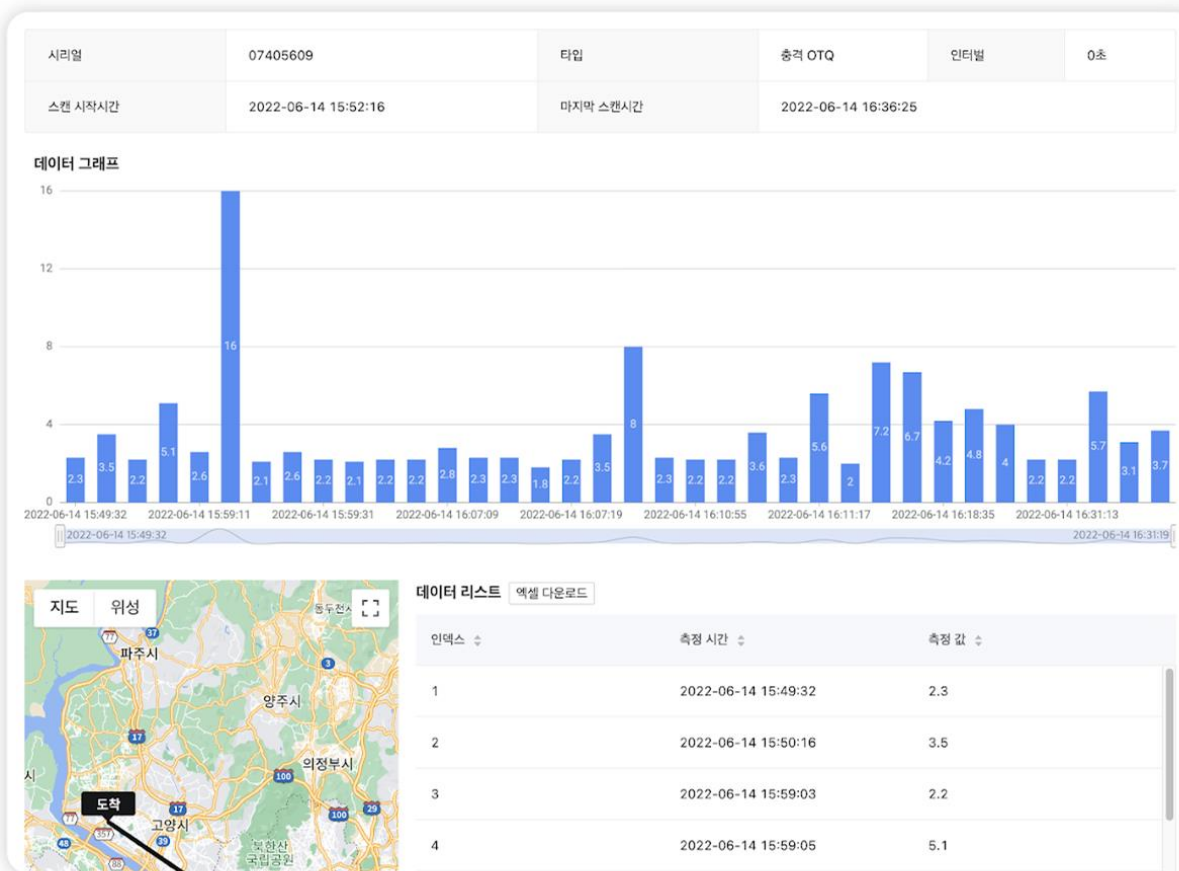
| 시리얼 | 07405609 | 타입 | 충격 OTQ | 인터벌 | 0초 |
|---|---|---|---|---|---|
| 스캔 시작시간 | 2022-06-14 15:52:16 | 마지막 스캔시간 | 2022-06-14 16:36:25 | | |

데이터 그래프

16
12
8
4
0

2.3 3.5 2.2 5.1 2.6 16 2.1 2.6 2.2 2.1 2.2 2.2 2.8 2.3 2.3 1.8 2.2 3.5 8 2.3 2.2 2.2 3.6 2.3 5.6 2 7.2 6.7 4.2 4.8 4 2.2 2.2 5.7 3.1 3.7

2022-06-14 15:49:32 2022-06-14 15:59:11 2022-06-14 15:59:31 2022-06-14 16:07:09 2022-06-14 16:07:19 2022-06-14 16:10:55 2022-06-14 16:11:17 2022-06-14 16:18:35 2022-06-14 16:31:13

2022-06-14 15:49:32 2022-06-14 16:31:19

지도 위성

동두천시 파주시 양주시 의정부시 시 도착 고양시 북한산 국립공원 37 3 17 100 17 100 29 77 357 39 48 88

데이터 리스트 엑셀 다운로드

| 인덱스 | 측정 시간 | 측정 값 |
|---|---|---|
| 1 | 2022-06-14 15:49:32 | 2.3 |
| 2 | 2022-06-14 15:50:16 | 3.5 |
| 3 | 2022-06-14 15:59:03 | 2.2 |
| 4 | 2022-06-14 15:59:05 | 5.1 |